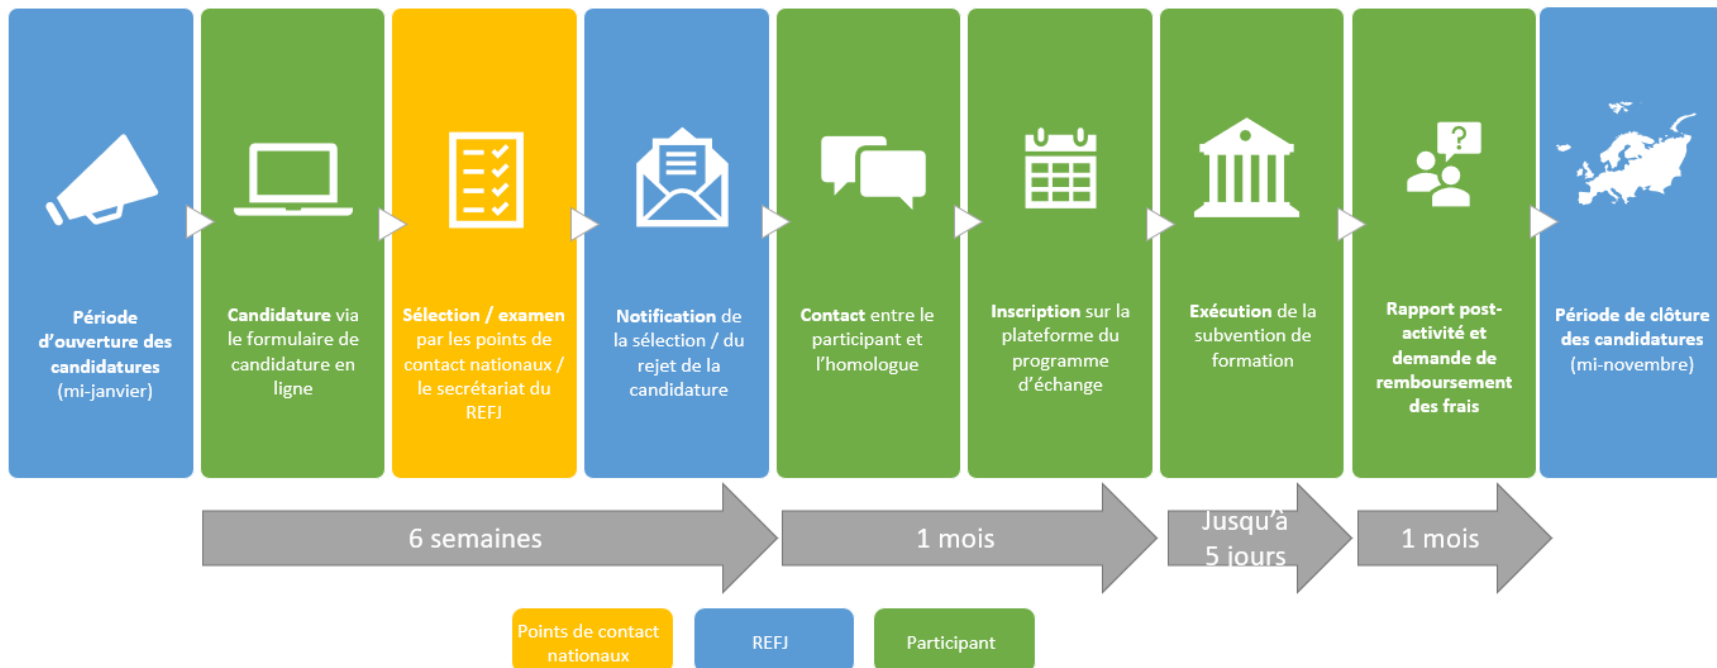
Période d'ouverture des candidatures (mi-janvier)

Candidature via le formulaire de candidature en ligne

Sélection / examen par les points de contact nationaux / le secrétariat du REFJ

Notification de la sélection / du rejet de la candidature

Contact entre le participant et l'homologue

Inscription sur la plateforme du programme d'échange

Exécution de la subvention de formation

Rapport post-activité et demande de remboursement des frais

Période de clôture des candidatures (mi-novembre)

6 semaines

1 mois

Jusqu'à 5 jours

1 mois

Points de contact nationaux

REFJ

Participant